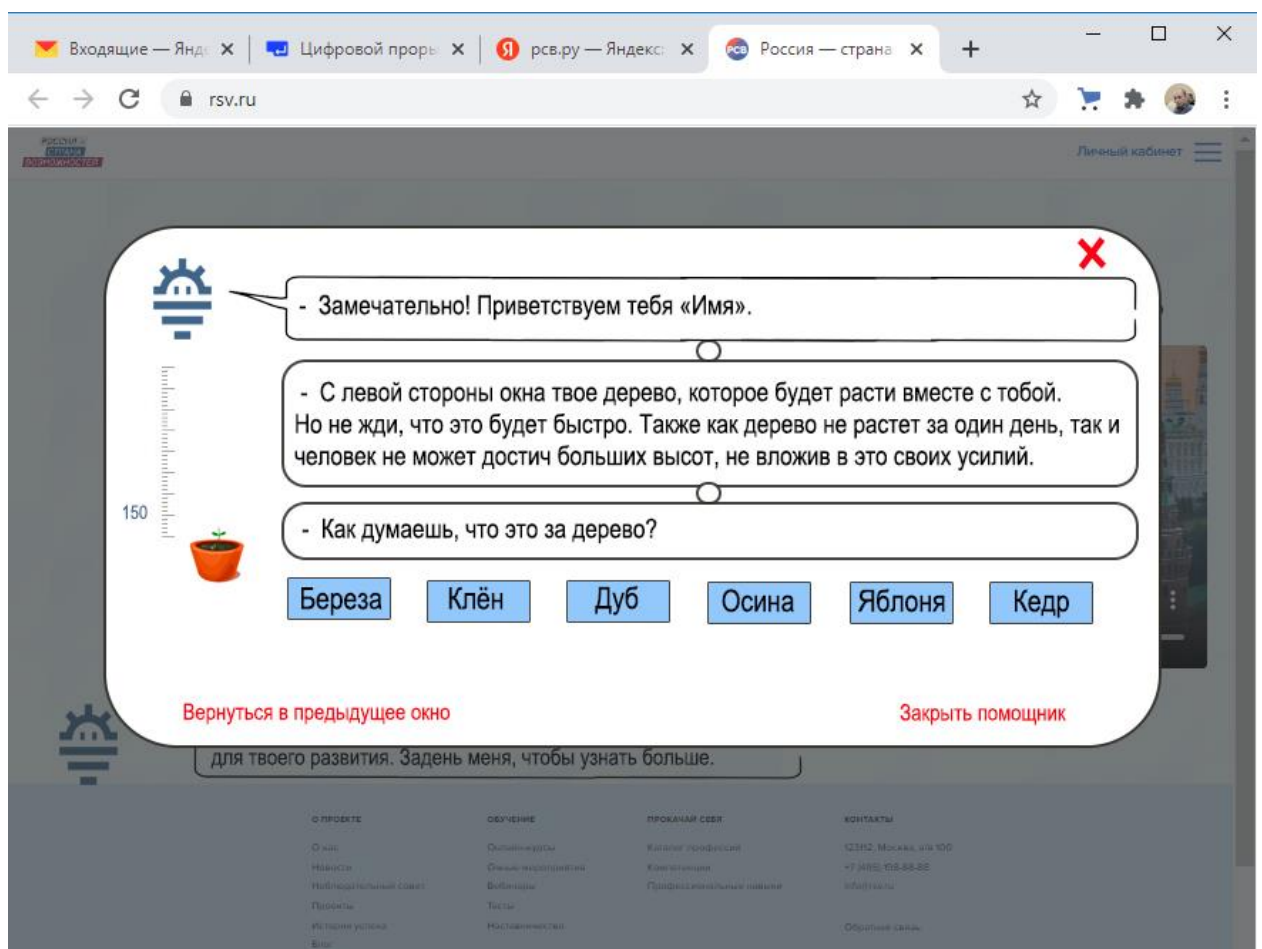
Входящие — Янд ✕ | Цифровой проры ✕ | рсв.ру — Яндекс ✕ | Россия — страна ✕ +

rsv.ru

Личный кабинет

✕

- Замечательно! Приветствуем тебя «Имя».

- С левой стороны окна твое дерево, которое будет расти вместе с тобой. Но не жди, что это будет быстро. Также как дерево не растет за один день, так и человек не может достич больших высот, не вложив в это своих усилий.

150

- Как думаешь, что это за дерево?

Береза | Клён | Дуб | Осина | Яблоня | Кедр

Вернуться в предыдущее окно

Закрыть помощник

для твоего развития. Задень меня, чтобы узнать больше.

О ПРОЕКТЕ
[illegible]

ОБУЧЕНИЕ
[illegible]

ПРОКАЧАЙ СЕБЯ
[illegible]

КОНТАКТЫ
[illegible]